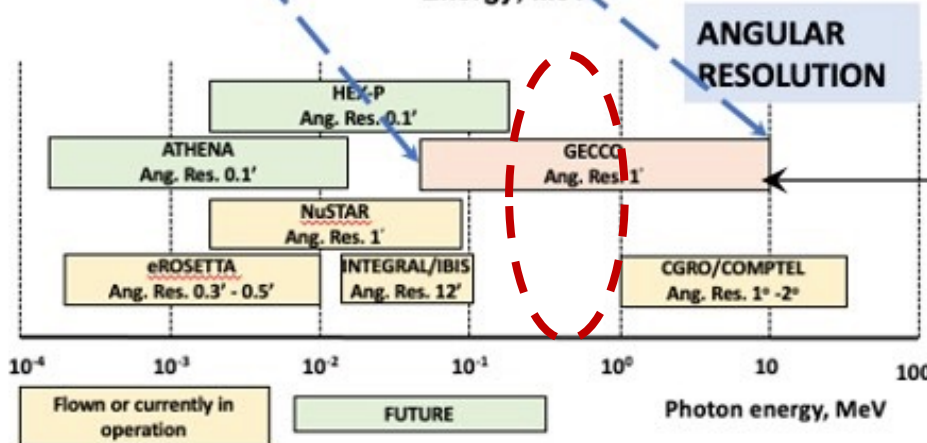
ANGULAR RESOLUTION

HEX-P
Ang. Res. 0.1′

ATHENA
Ang. Res. 0.1′

GECCO
Ang. Res. 1′

NuSTAR
Ang. Res. 1′

eROSETTA
Ang. Res. 0.3′ - 0.5′

INTEGRAL/IBIS
Ang. Res. 12′

CGRO/COMPTEL
Ang. Res. 1° -2°

$10^{-4}$ $10^{-3}$ $10^{-2}$ $10^{-1}$ $10^{0}$ 10 100

Flown or currently in operation

FUTURE

Photon energy, MeV